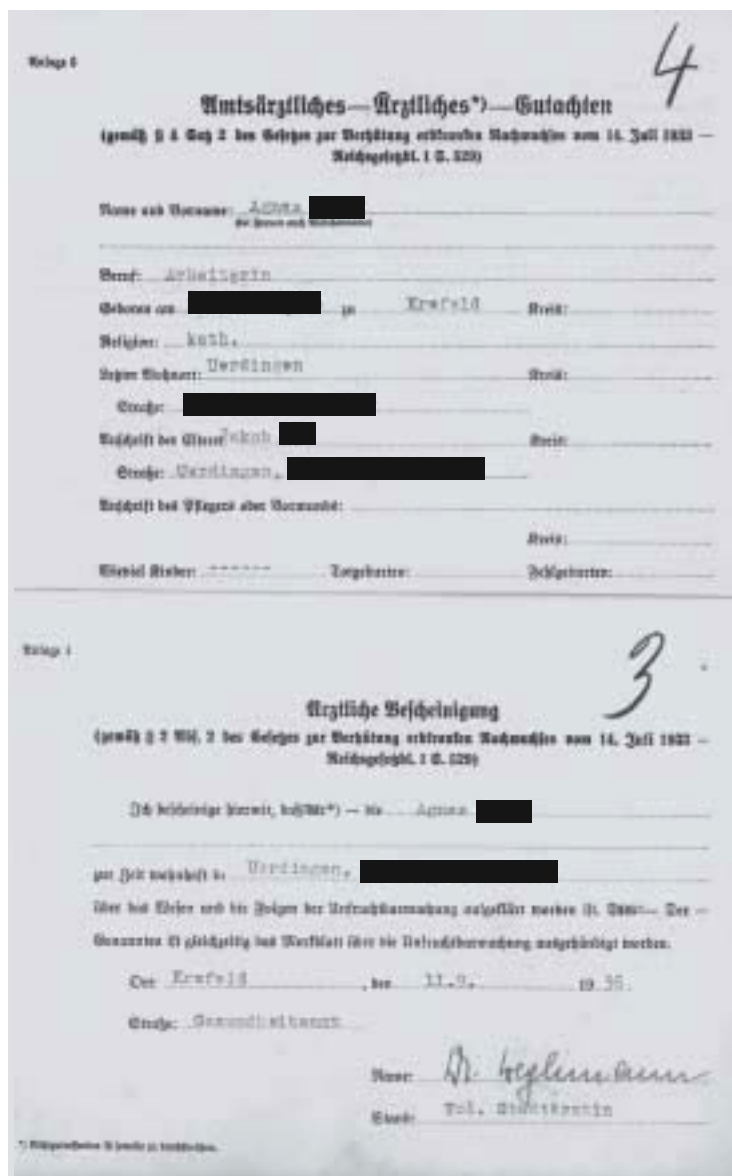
Anlage 6

4

Amtsärztliches—Ärztliches*)—Gutachten

(gemäß § 4 Satz 2 des Gesetzes zur Verhütung erbkranken Nachwuchses vom 14. Juli 1933 — Reichsgesetzbl. I S. 529)

Name und Vorname: Agnes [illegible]
(bei Frauen auch Geburtsname)

Beruf: Arbeiterin

Geboren am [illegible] zu Krefeld Kreis:

Religion: kath.

Jetziger Wohnort: Uerdingen Kreis:

Straße: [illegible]

Anschrift des Eltern: Jakob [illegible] Kreis:

Straße: Uerdingen, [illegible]

Anschrift des Pflegers oder Vormundes:

Kreis:

Wieviel Kinder: ------ Totgeburten: Fehlgeburten:

Anlage 4

3

Ärztliche Bescheinigung

(gemäß § 2 Abs. 2 des Gesetzes zur Verhütung erbkranken Nachwuchses vom 14. Juli 1933 — Reichsgesetzbl. I S. 529)

Ich bescheinige hiermit, daß/der*) — die Agnes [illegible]

zur Zeit wohnhaft in Uerdingen, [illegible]

über das Wesen und die Folgen der Unfruchtbarmachung aufgeklärt worden ist. Dem — Der — Genannten ist gleichzeitig das Merkblatt über die Unfruchtbarmachung ausgehändigt worden.

Ort Krefeld , den 11.9. 19 36

Straße: Gesundheitsamt

Name: Dr. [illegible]

Stand: Frl. Stadtärztin

*) Nichtzutreffendes ist jeweils zu durchstreichen.